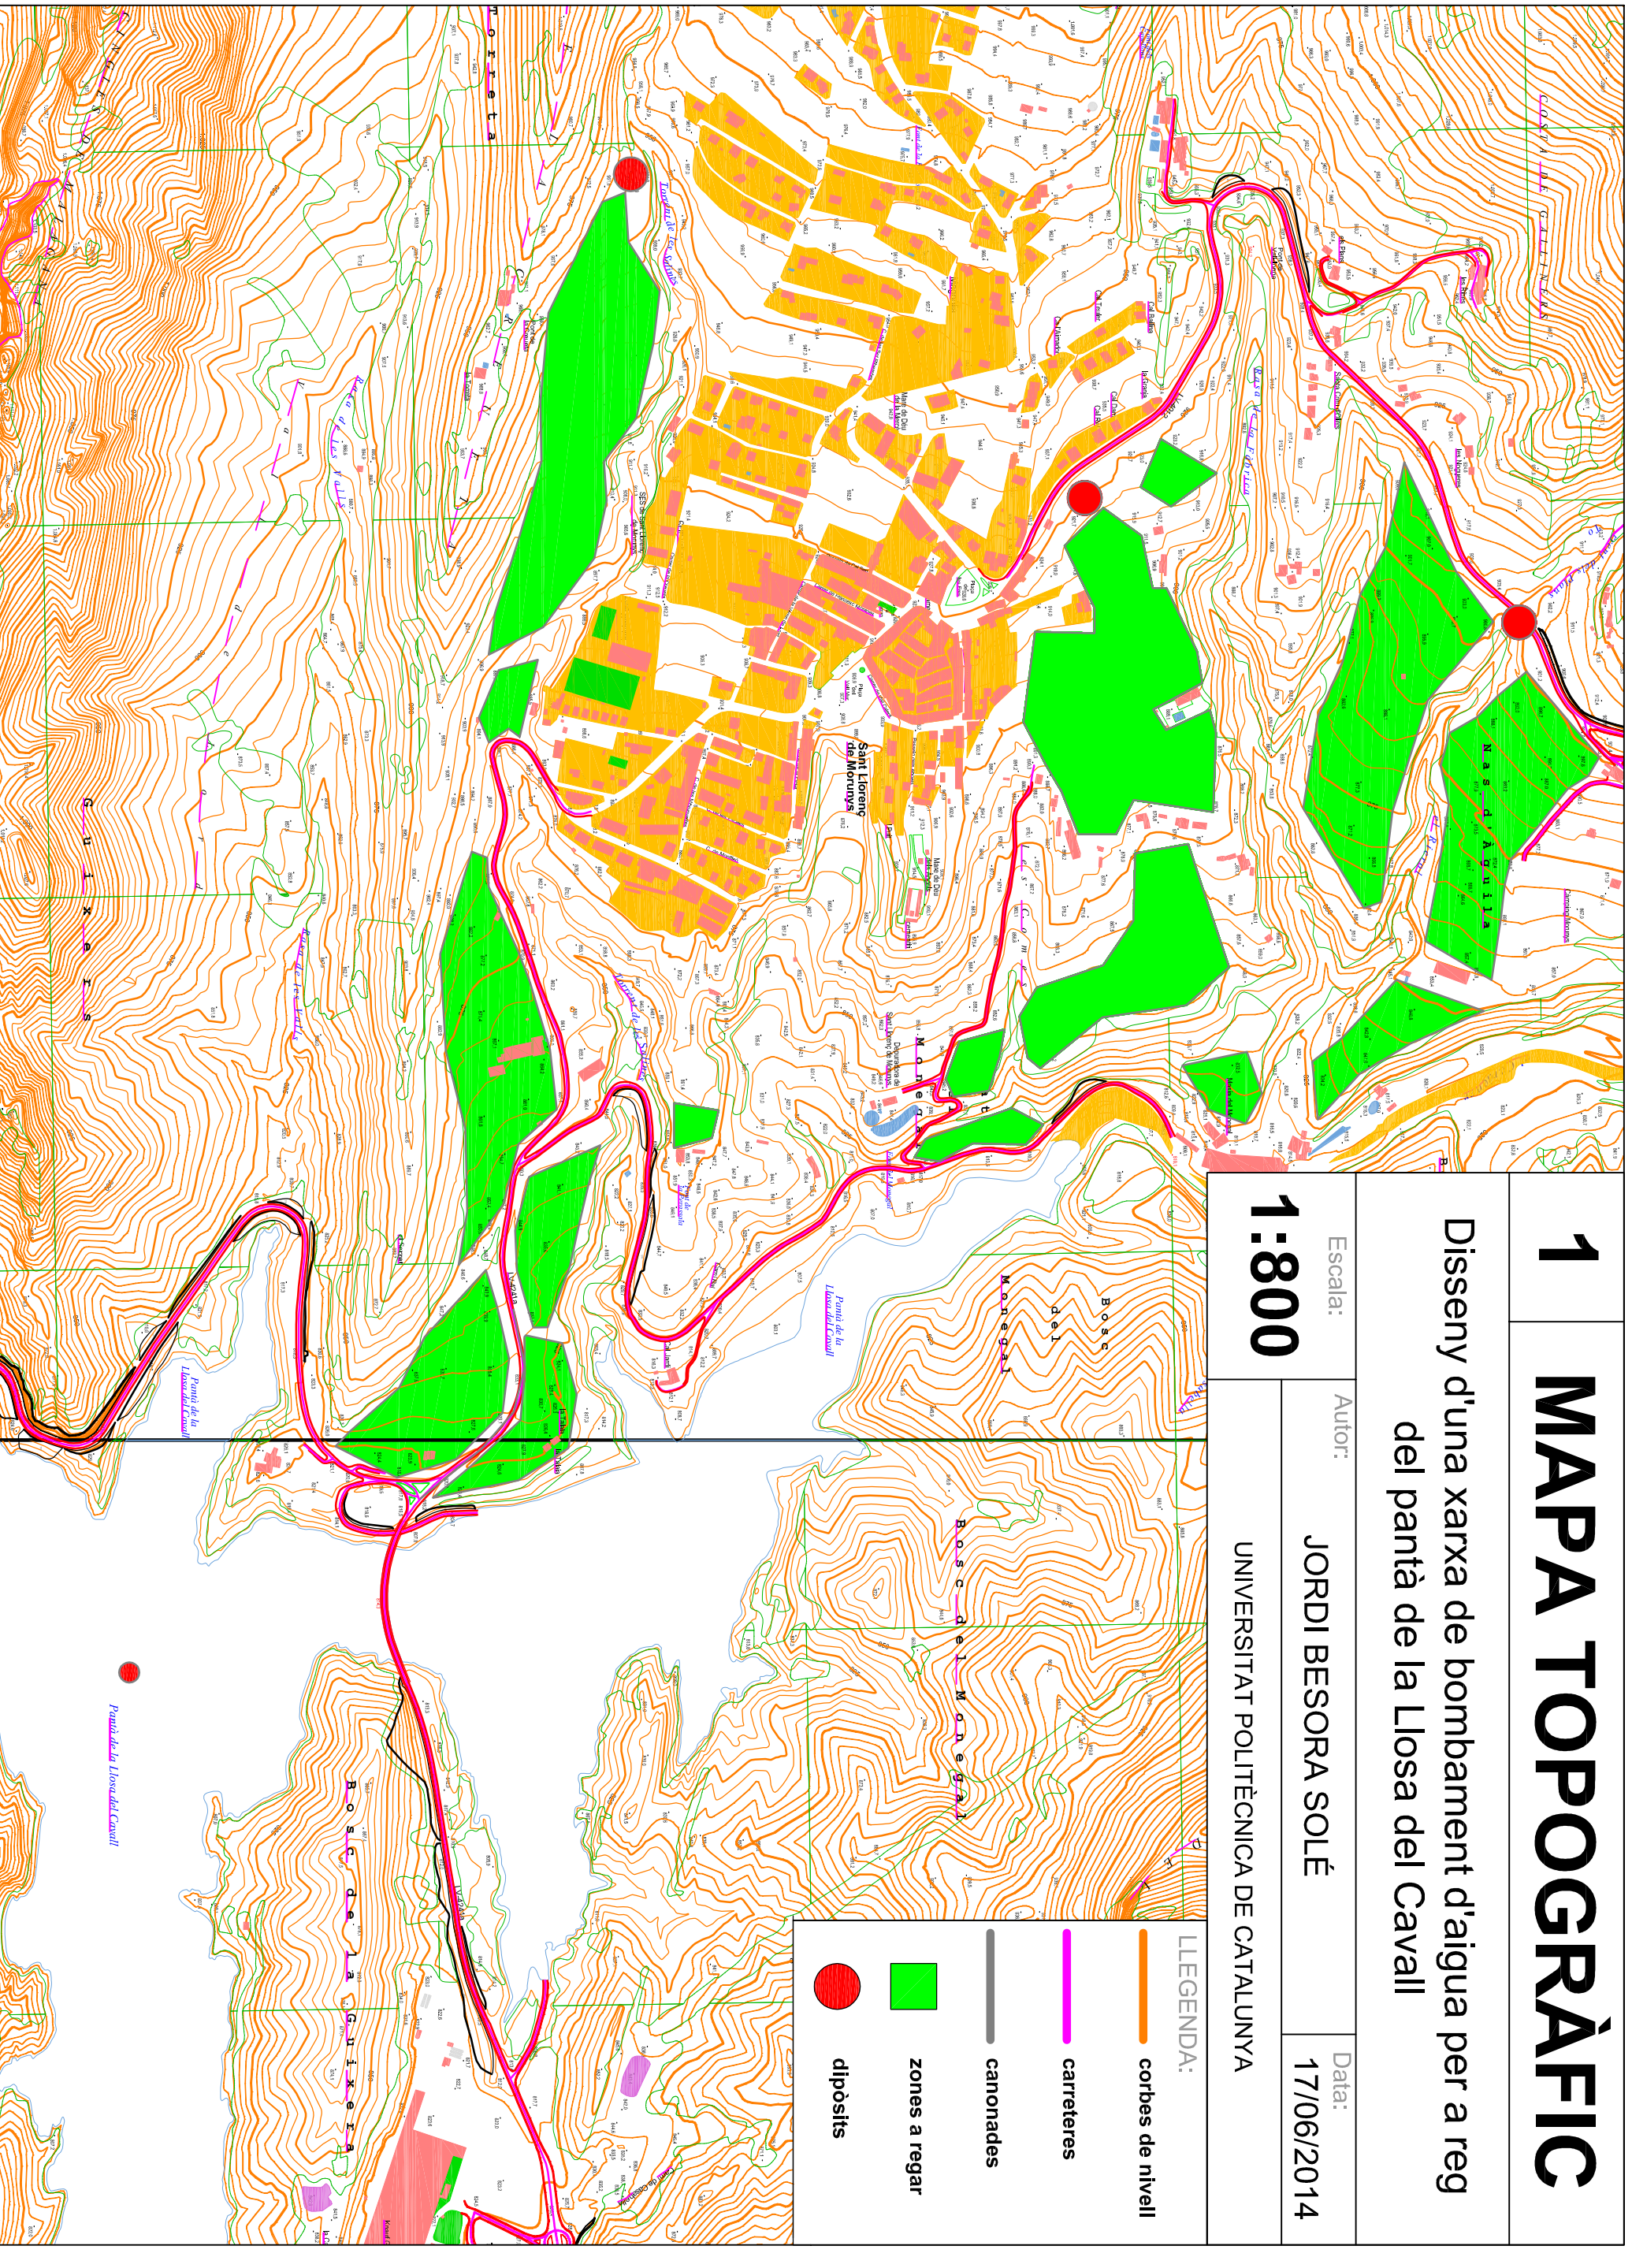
1

MAPA TOPOGRÀFIC

Disseny d'una xarxa de bombament d'aigua per a reg del pantà de la Llosa del Cavall

Escala:
1:800

Autor:
JORDI BESORA SOLÉ

Data:
17/06/2014

UNIVERSITAT POLITÈCNICA DE CATALUNYA

LLEGENDA:
corbes de nivell
carreteres
canonades
zones a regar
dipòsits

Sant Llorenç de Morunys

Bosc del Monegal

Bosc de la Guixera

Guixers

Torreta

Nas d'Àguila

Pantà de la Llosa del Cavall